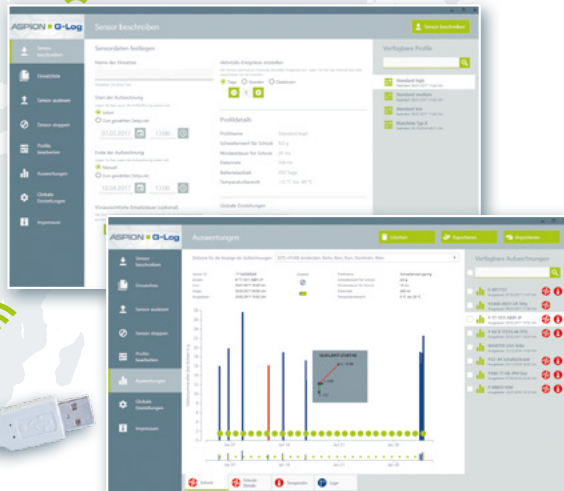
ASPION G-Log

Sensor beschreiben

Sensor beschreiben

Sensor beschreiben

Einsatzziele

Sensor auslesen

Sensor stoppen

Profile bearbeiten

Auswertungen

Globale Einstellungen

Impressum

Sensordaten festlegen

Name des Einsatzes

Start der Aufzeichnung

Sofort

Zum gewählten Zeitpunkt

07.03.2017

13:00

Ende der Aufzeichnung

Manuell

Zum gewählten Zeitpunkt

18.04.2017

13:00

Hinzuzufügende Ereignisse (optional)

Aktivitäts-Ereignisse einstellen

Tage

Stunden

Deaktiviert

Profildetails

Profilname

Standard Tagel

Globale Einstellungen

Verfügbare Profile

Standard high

Standard medium

Standard low

Maschine Typ B

ASPION G-Log

Auswertungen

Löschen

Exportieren

Importieren

Verfügbare Aufzeichnungen

Sensor beschreiben

Einsatzziele

Sensor auslesen

Sensor stoppen

Profile bearbeiten

Auswertungen

Globale Einstellungen

Impressum

Schock

Schock-Details

Temperatur

Lage